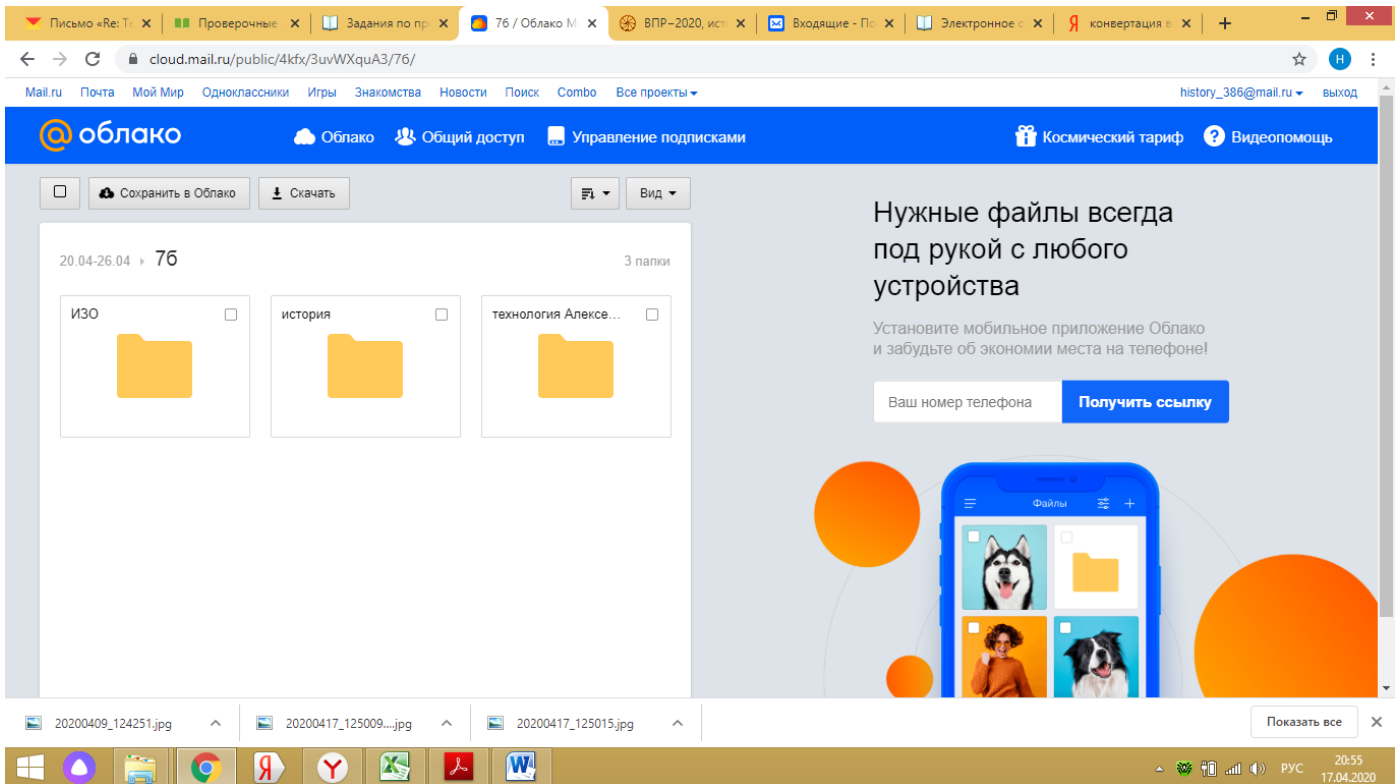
Письмо «Re: Те ×
Проверочные ×
Задания по пр ×
7б / Облако М ×
ВПР–2020, ист ×
Входящие - По ×
Электронное с ×
конвертация в ×
+

cloud.mail.ru/public/4kfx/3uvWXquA3/7б/

Mail.ru Почта Мой Мир Одноклассники Игры Знакомства Новости Поиск Combo Все проекты
history_386@mail.ru выход

облако
Облако Общий доступ Управление подписками
Космический тариф Видеопомощь

Сохранить в Облако
Скачать
Вид

20.04-26.04 › 7б
3 папки

ИЗО
история
технология Алексе...

Нужные файлы всегда под рукой с любого устройства

Установите мобильное приложение Облако и забудьте об экономии места на телефоне!

Ваш номер телефона
Получить ссылку

Файлы

20200409_124251.jpg
20200417_125009....jpg
20200417_125015.jpg
Показать все

РУС 20:55 17.04.2020